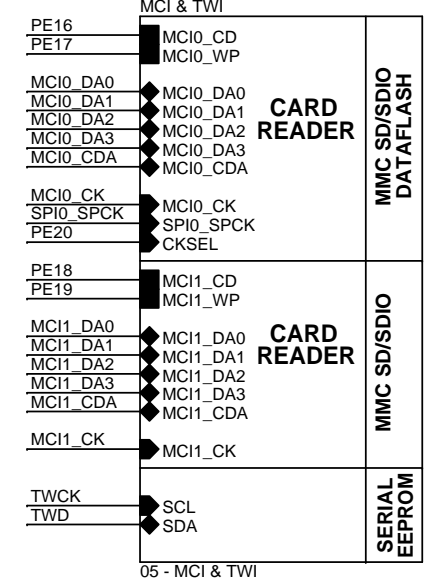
MCI & TWI

PE16
PE17
MCI0_CD
MCI0_WP

MCI0_DA0
MCI0_DA1
MCI0_DA2
MCI0_DA3
MCI0_CDA
MCI0_DA0
MCI0_DA1
MCI0_DA2
MCI0_DA3
MCI0_CDA
CARD READER

MCI0_CK
SPI0_SPCK
PE20
MCI0_CK
SPI0_SPCK
CKSEL

MMC SD/SDIO DATAFLASH

PE18
PE19
MCI1_CD
MCI1_WP

MCI1_DA0
MCI1_DA1
MCI1_DA2
MCI1_DA3
MCI1_CDA
MCI1_DA0
MCI1_DA1
MCI1_DA2
MCI1_DA3
MCI1_CDA
CARD READER

MCI1_CK
MCI1_CK

MMC SD/SDIO

TWCK
TWD
SCL
SDA

SERIAL EEPROM

05 - MCI & TWI